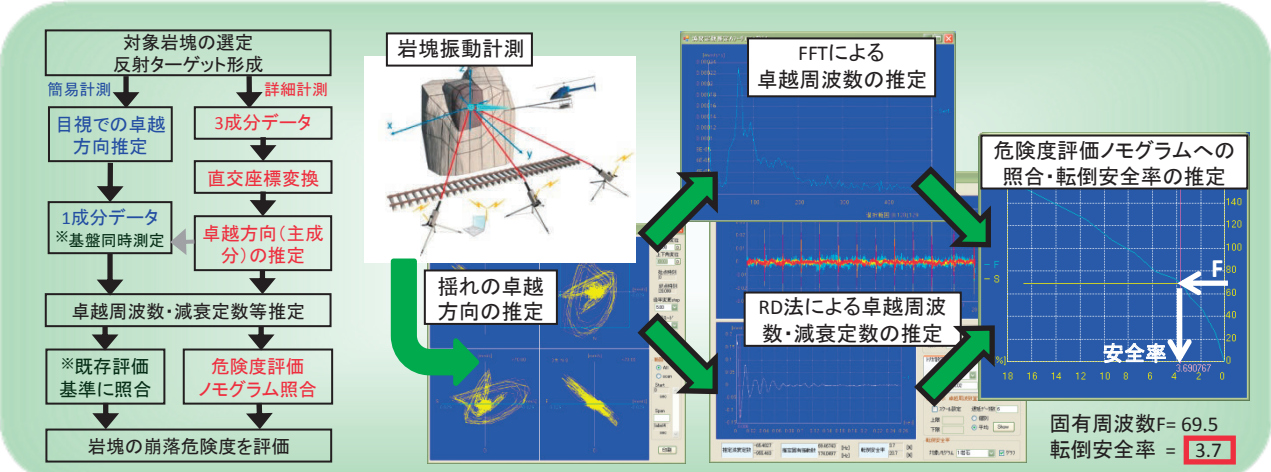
対象岩塊の選定
反射ターゲット形成

簡易計測

詳細計測

目視での卓越方向推定

3成分データ

直交座標変換

1成分データ
※基盤同時測定

卓越方向（主成分）の推定

卓越周波数・減衰定数等推定

※既存評価基準に照合

危険度評価ノモグラム照合

岩塊の崩落危険度を評価

岩塊振動計測

FFTによる
卓越周波数の推定

揺れの卓越
方向の推定

RD法による卓越周波数・減衰定数の推定

危険度評価ノモグラムへの
照合・転倒安全率の推定

F

安全率

3.690767

| 18 | 16 | 14 | 12 | 10 | 8 | 6 | 4 | 2 | 0 |

140
120
100
80
60
40
20
0

固有周波数F= 69.5
転倒安全率 = 3.7